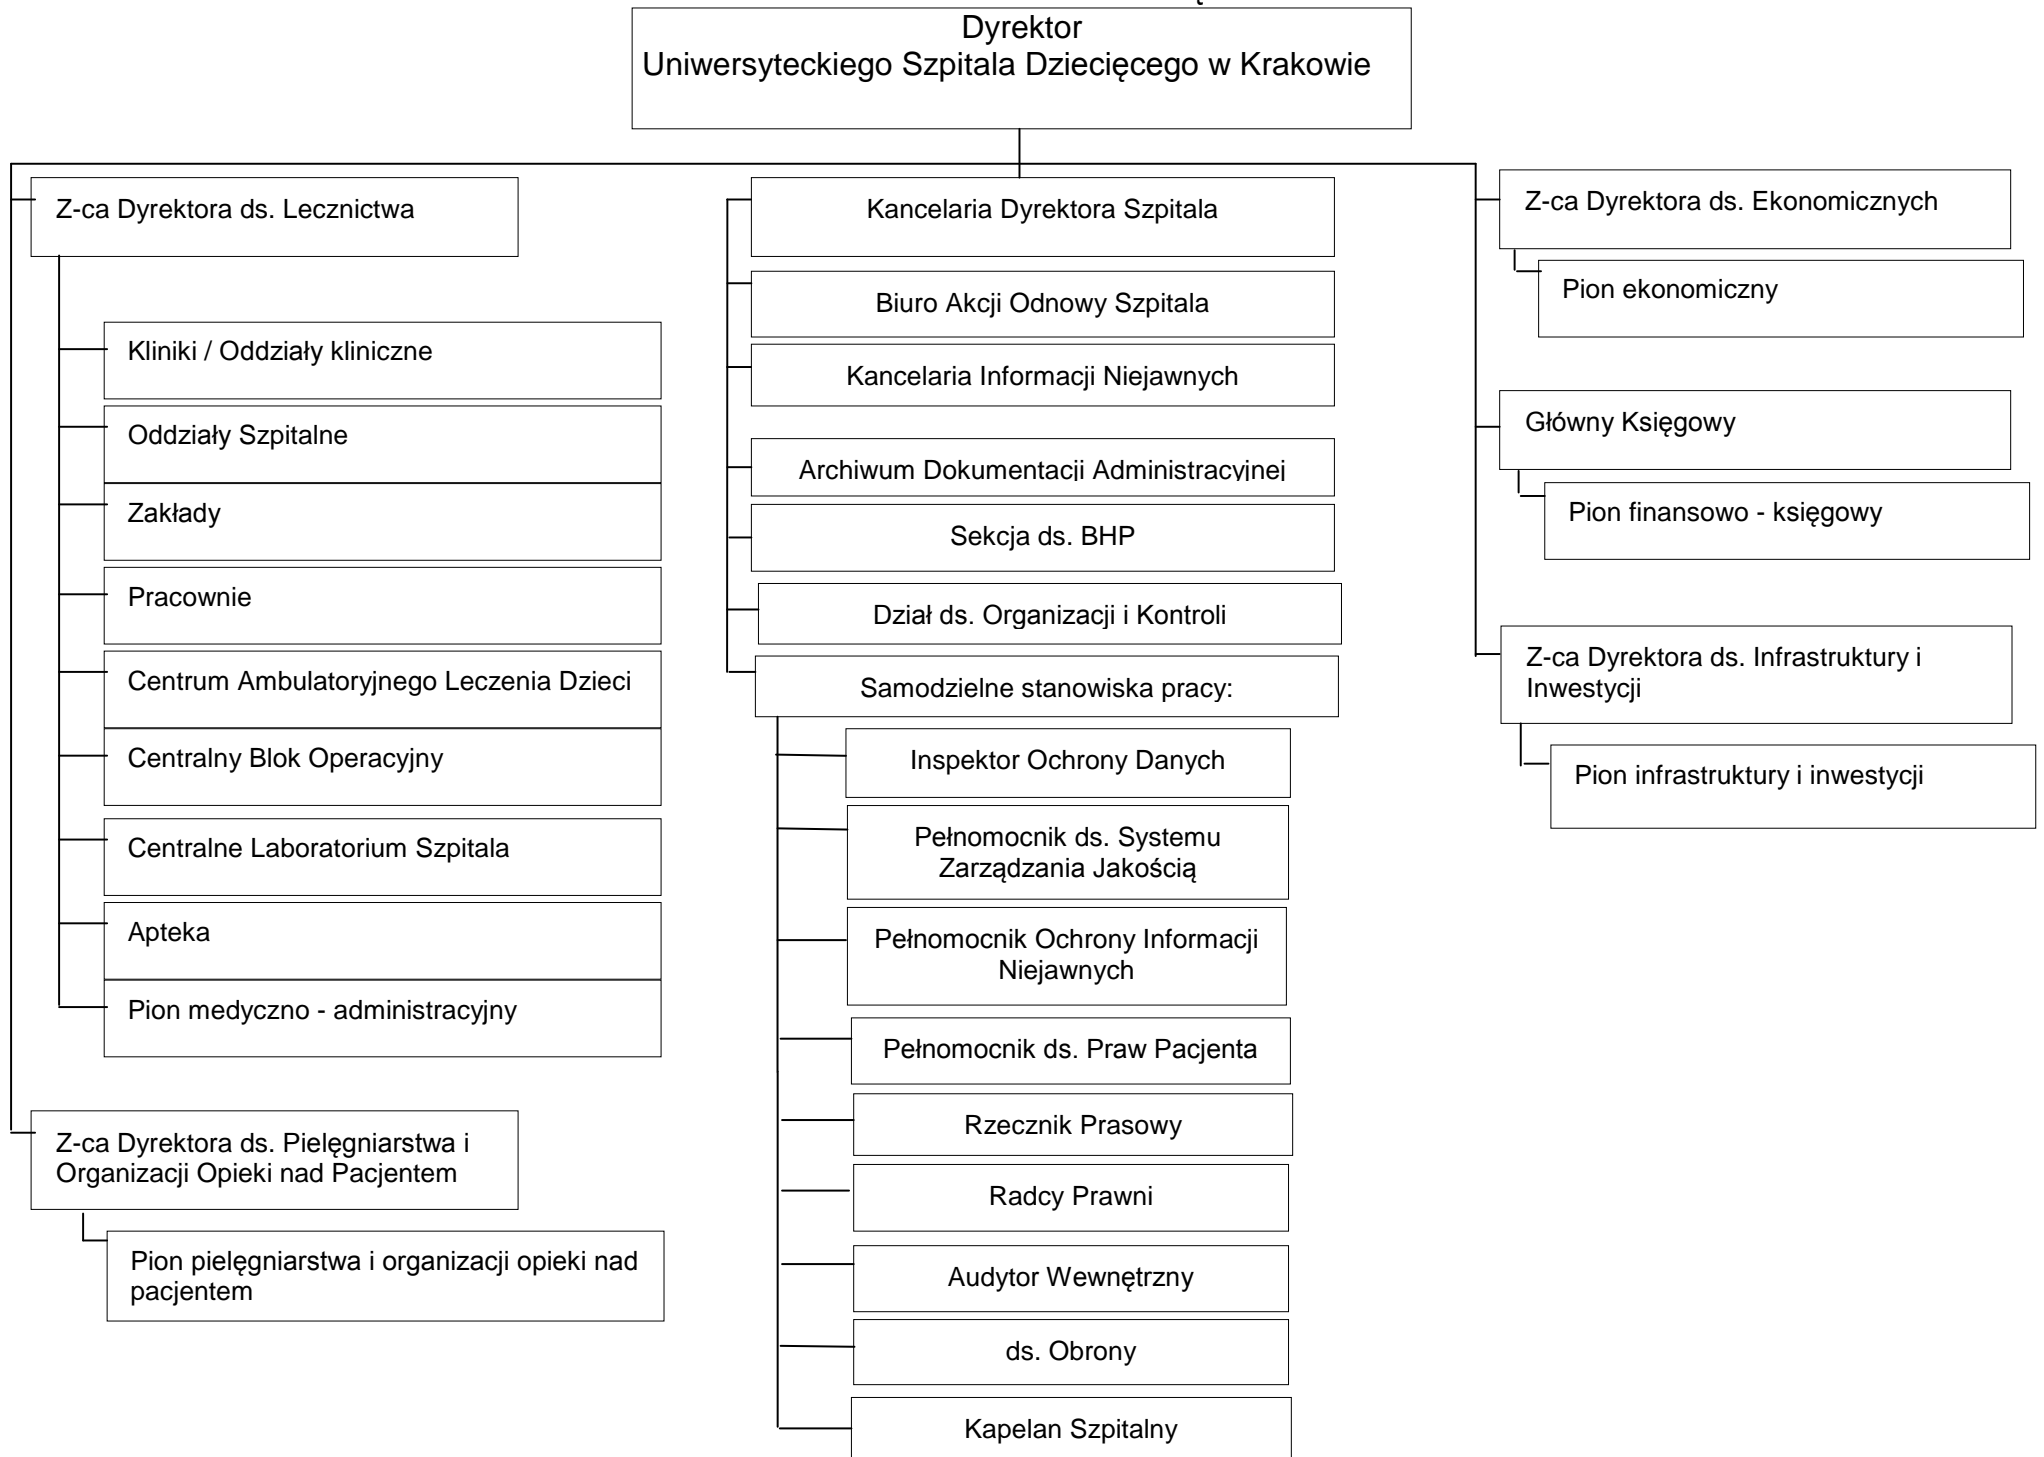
Dyrektor
Uniwersyteckiego Szpitala Dziecięcego w Krakowie

Z-ca Dyrektora ds. Lecznictwa

Kliniki / Oddziały kliniczne

Oddziały Szpitalne

Zakłady

Pracownie

Centrum Ambulatoryjnego Leczenia Dzieci

Centralny Blok Operacyjny

Centralne Laboratorium Szpitala

Apteka

Pion medyczno - administracyjny

Z-ca Dyrektora ds. Pielęgniarstwa i Organizacji Opieki nad Pacjentem

Pion pielęgniarstwa i organizacji opieki nad pacjentem

Kancelaria Dyrektora Szpitala

Biuro Akcji Odnowy Szpitala

Kancelaria Informacji Niejawnych

Archiwum Dokumentacji Administracyjnej

Sekcja ds. BHP

Dział ds. Organizacji i Kontroli

Samodzielne stanowiska pracy:

Inspektor Ochrony Danych

Pełnomocnik ds. Systemu Zarządzania Jakością

Pełnomocnik Ochrony Informacji Niejawnych

Pełnomocnik ds. Praw Pacjenta

Rzecznik Prasowy

Radcy Prawni

Audytor Wewnętrzny

ds. Obrony

Kapelan Szpitalny

Z-ca Dyrektora ds. Ekonomicznych

Pion ekonomiczny

Główny Księgowy

Pion finansowo - księgowy

Z-ca Dyrektora ds. Infrastruktury i Inwestycji

Pion infrastruktury i inwestycji